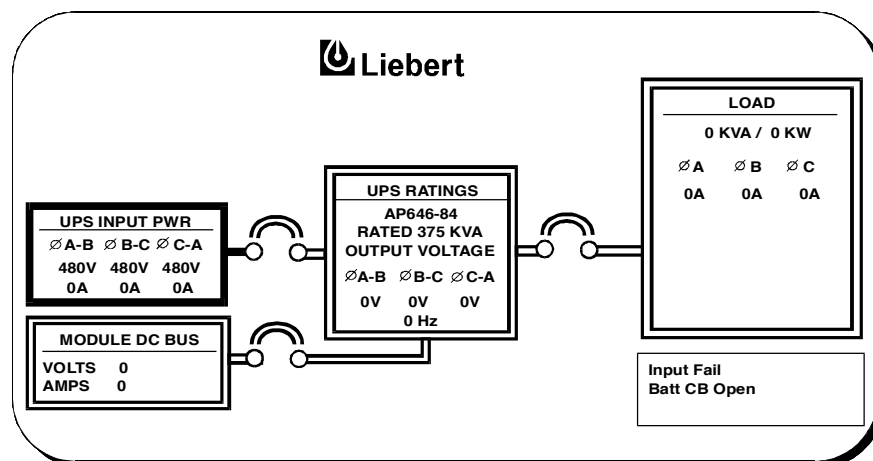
Liebert

UPS INPUT PWR
ØA-B ØB-C ØC-A
480V 480V 480V
0A 0A 0A

MODULE DC BUS
VOLTS 0
AMPS 0

UPS RATINGS
AP646-84
RATED 375 KVA
OUTPUT VOLTAGE
ØA-B ØB-C ØC-A
0V 0V 0V
0 Hz

LOAD
0 KVA / 0 KW
ØA ØB ØC
0A 0A 0A

Input Fail
Batt CB Open